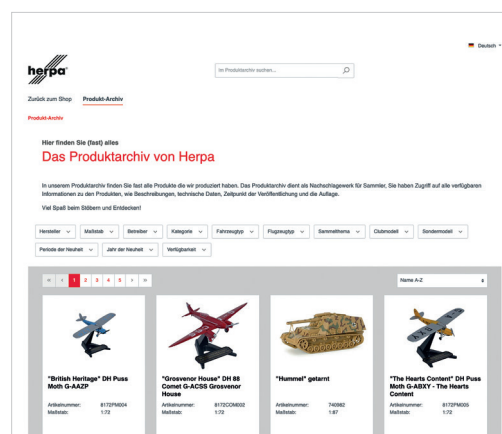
Deutsch

herpa

Im Produktarchiv suchen...

Zurück zum Shop Produkt-Archiv

Produkt-Archiv

Hier finden Sie (fast) alles

Das Produktarchiv von Herpa

In unserem Produktarchiv finden Sie fast alle Produkte die wir produziert haben. Das Produktarchiv dient als Nachschlagewerk für Sammler. Sie haben Zugriff auf alle verfügbaren Informationen zu den Produkten, wie Beschreibungen, technische Daten, Zeitpunkt der Veröffentlichung und die Auflage.

Viel Spaß beim Stöbern und Entdecken!

Hersteller Maßstab Betreiber Kategorie Fahrzeugtyp Flugzeugtyp Sammelthema Clubmodell Sondermodell

Periode der Neuheit Jahr der Neuheit Verfügbarkeit

« ‹ 1 2 3 4 5 › »

Name A-Z

"British Heritage" DH Puss Moth G-AAZP
Artikelnummer: 8172PM004
Maßstab: 1:72

"Grosvenor House" DH 88 Comet G-ACSS Grosvenor House
Artikelnummer: 8172COM002
Maßstab: 1:72

"Hummel" getarnt
Artikelnummer: 740982
Maßstab: 1:87

"The Hearts Content" DH Puss Moth G-ABXY - The Hearts Content
Artikelnummer: 8172PM005
Maßstab: 1:72